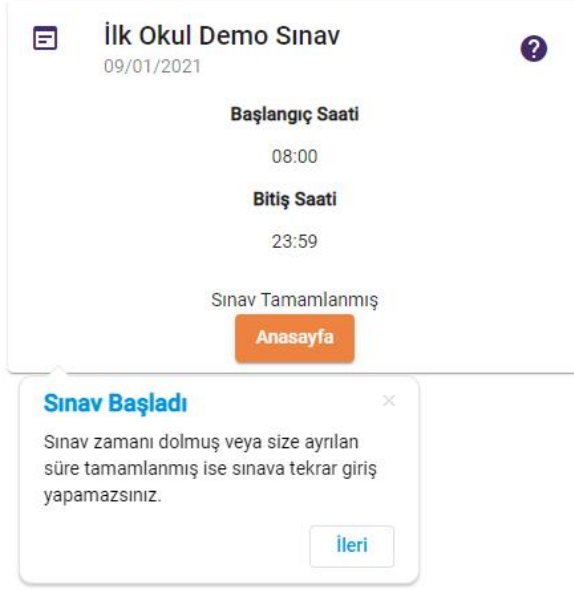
İlk Okul Demo Sınav
09/01/2021

?

Başlangıç Saati

08:00

Bitiş Saati

23:59

Sınav Tamamlanmış

Anasayfa

Sınav Başladı

×

Sınav zamanı dolmuş veya size ayrılan süre tamamlanmış ise sınava tekrar giriş yapamazsınız.

İleri